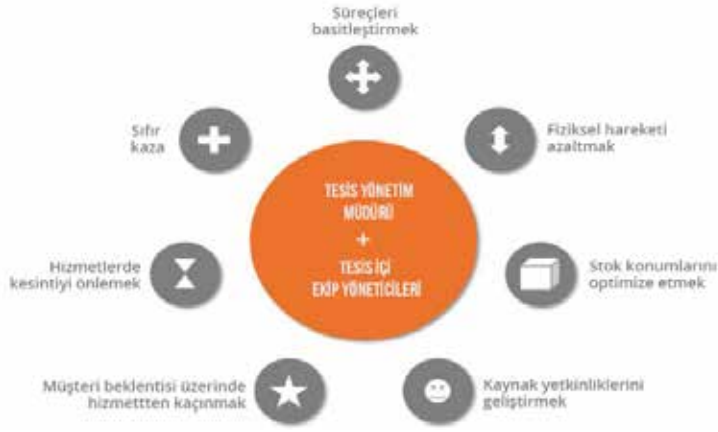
Süreçleri basitleştirmek

Sıfır kaza

Fiziksel hareketi azaltmak

TESİS YÖNETİM MÜDÜRÜ
+
TESİS İÇİ EKİP YÖNETİCİLERİ

Hizmetlerde kesintiyi önlemek

Stok konumlarını optimize etmek

Müşteri beklentisi üzerinde hizmetten kaçınmak

Kaynak yetkinliklerini geliştirmek